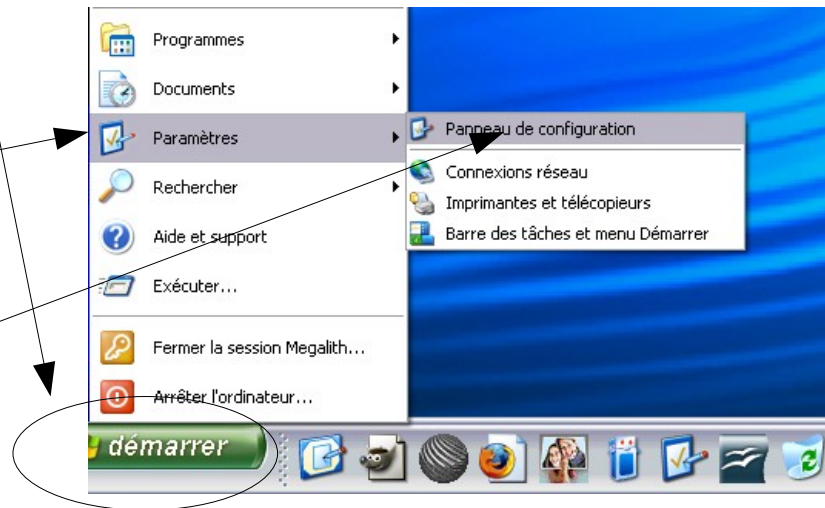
Programmes
Documents
Paramètres
Rechercher
Aide et support
Exécuter...
Fermer la session Megalith...
Arrêter l'ordinateur...

Panneau de configuration
Connexions réseau
Imprimantes et télécopieurs
Barre des tâches et menu Démarrer

démarrer